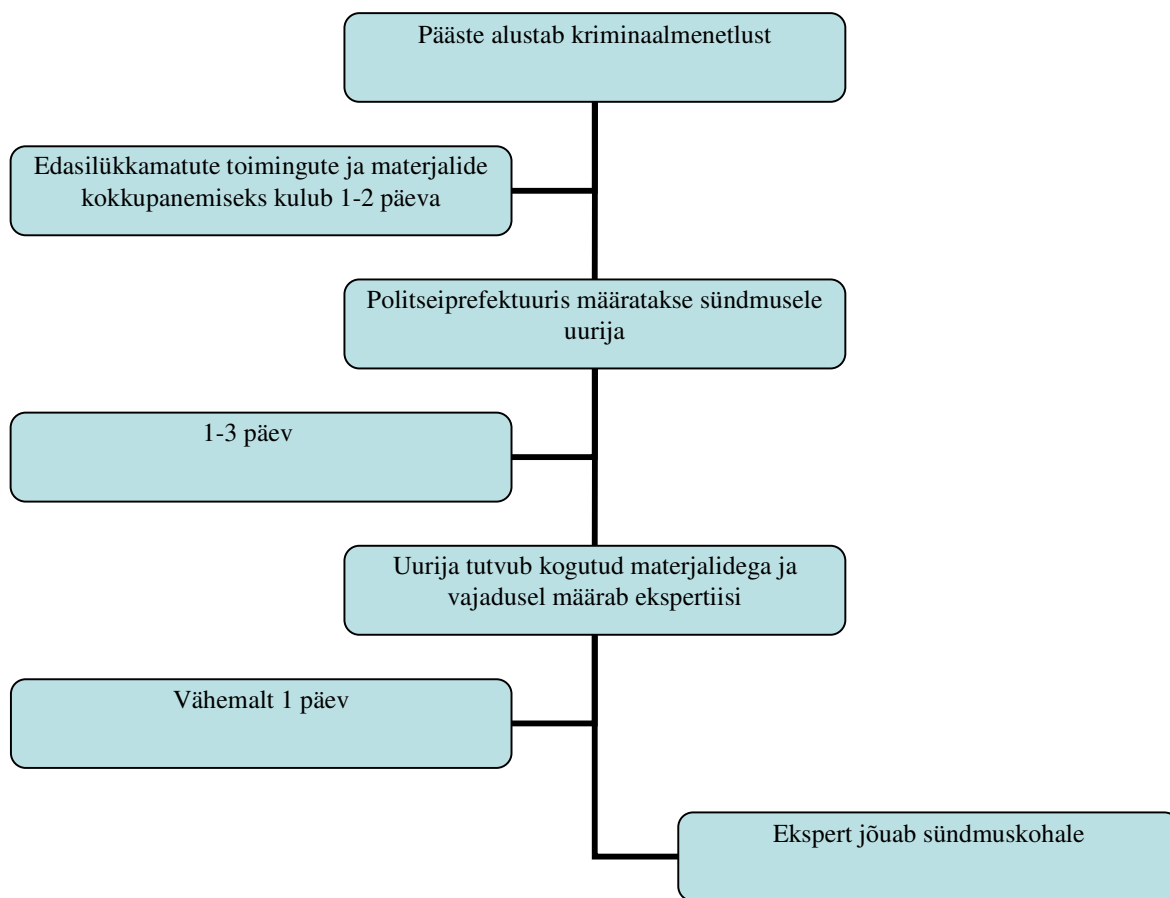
Pääste alustab kriminaalmenetlust

Edasilükkamatute toimingute ja materjalide kokkupanemiseks kulub 1-2 päeva

Politseiprefektuuris määratakse sündmusele uurija

1-3 päev

Uurija tutvub kogutud materjalidega ja vajadusel määrab ekspertiisi

Vähemalt 1 päev

Ekspert jõuab sündmuskohale